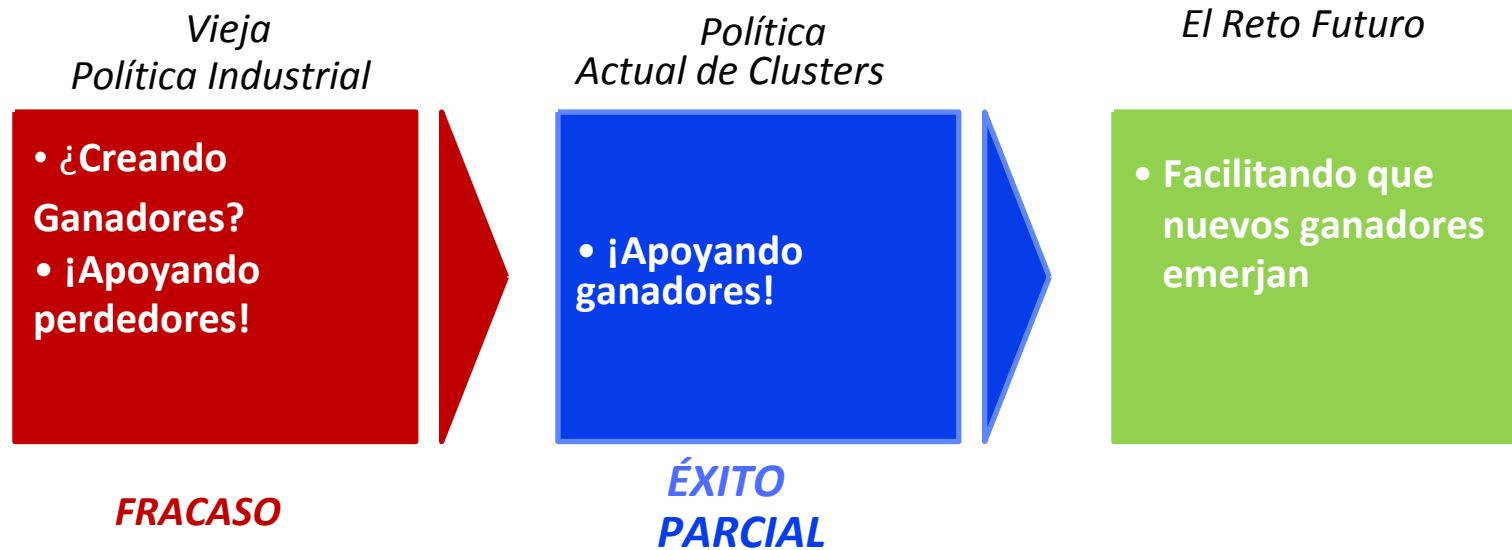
Vieja
Política Industrial

• ¿Creando Ganadores?
• ¡Apoyando perdedores!

FRACASO

Política
Actual de Clusters

• ¡Apoyando ganadores!

ÉXITO
PARCIAL

El Reto Futuro

• Facilitando que nuevos ganadores emerjan